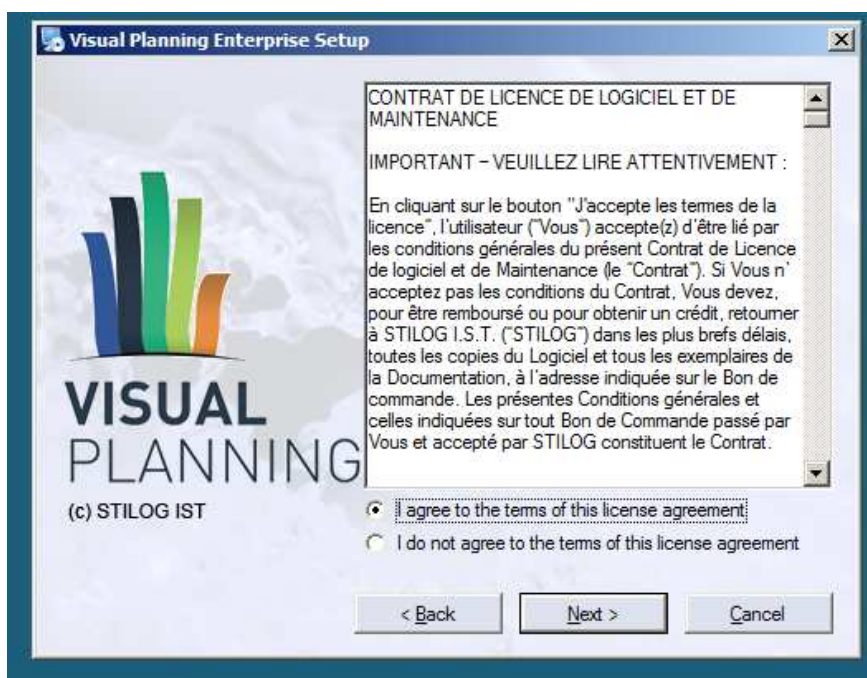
Visual Planning Enterprise Setup

CONTRAT DE LICENCE DE LOGICIEL ET DE MAINTENANCE

IMPORTANT – VEUILLEZ LIRE ATTENTIVEMENT :

En cliquant sur le bouton "J'accepte les termes de la licence", l'utilisateur ("Vous") accepte(z) d'être lié par les conditions générales du présent Contrat de Licence de logiciel et de Maintenance (le "Contrat"). Si Vous n' acceptez pas les conditions du Contrat, Vous devez, pour être remboursé ou pour obtenir un crédit, retourner à STILOG I.S.T. ("STILOG") dans les plus brefs délais, toutes les copies du Logiciel et tous les exemplaires de la Documentation, à l'adresse indiquée sur le Bon de commande. Les présentes Conditions générales et celles indiquées sur tout Bon de Commande passé par Vous et accepté par STILOG constituent le Contrat.

VISUAL
PLANNING

(c) STILOG IST

I agree to the terms of this license agreement

I do not agree to the terms of this license agreement

< Back

Next >

Cancel